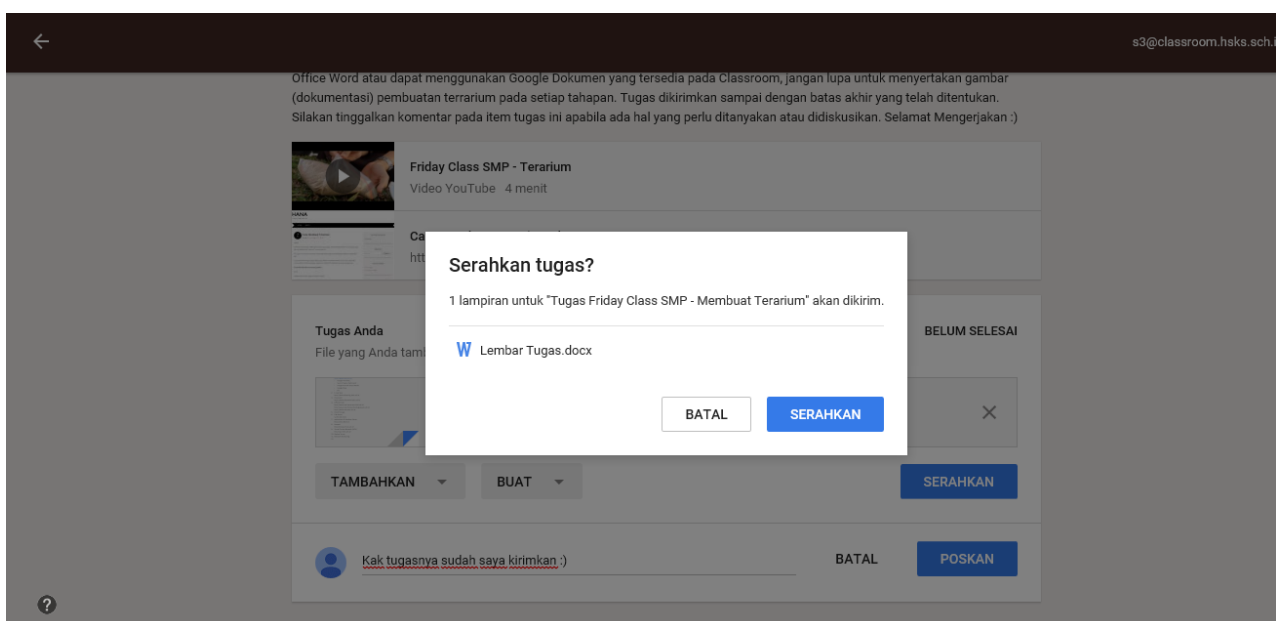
s3@classroom.hsks.sch.i

Office Word atau dapat menggunakan Google Dokumen yang tersedia pada Classroom, jangan lupa untuk menyertakan gambar (dokumentasi) pembuatan terrarium pada setiap tahapan. Tugas dikirimkan sampai dengan batas akhir yang telah ditentukan. Silakan tinggalkan komentar pada item tugas ini apabila ada hal yang perlu ditanyakan atau didiskusikan. Selamat Mengerjakan :)

Friday Class SMP - Terarium
Video YouTube 4 menit

Ca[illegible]
htt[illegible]

Serahkan tugas?

1 lampiran untuk "Tugas Friday Class SMP - Membuat Terarium" akan dikirim.

Lembar Tugas.docx

BATAL
SERAHKAN

Tugas Anda
File yang Anda tam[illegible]

BELUM SELESAI

TAMBAHKAN
BUAT
SERAHKAN

Kak tugasnya sudah saya kirimkan :)
BATAL
POSKAN